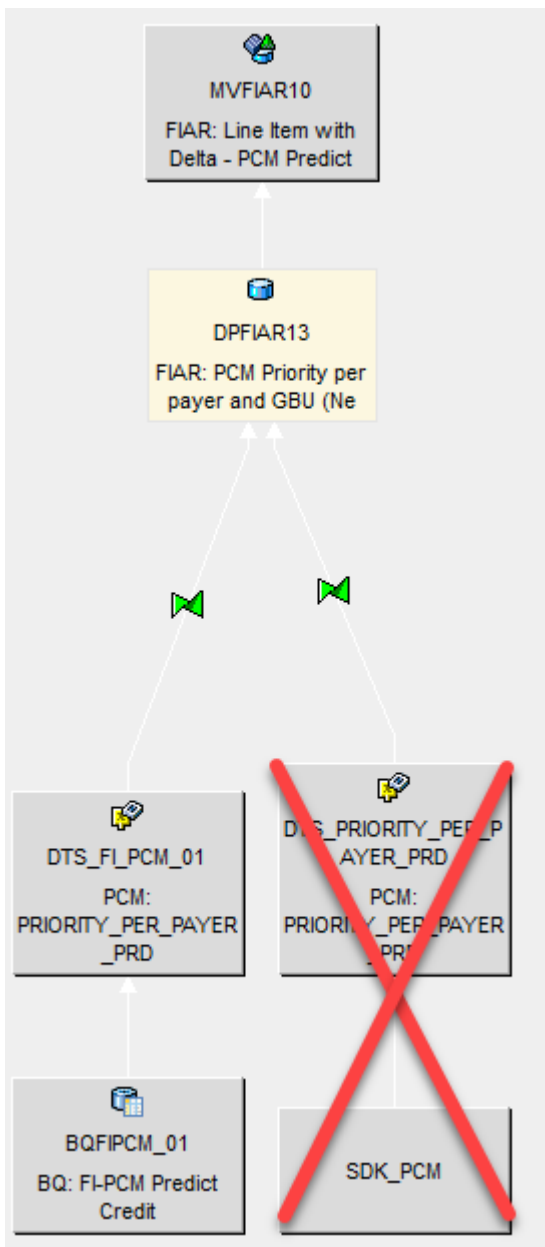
MVFIAR10

FIAR: Line Item with Delta - PCM Predict

DPFIAR13

FIAR: PCM Priority per payer and GBU (Ne

DTS_FI_PCM_01

PCM: PRIORITY_PER_PAYER_PRD

D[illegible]S_PRIORITY_PER_P AYER_PRD

PCM: PRIORI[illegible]Y_PER_PAYER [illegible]PRD

BQFIPCM_01

BQ: FI-PCM Predict Credit

SDK_PCM